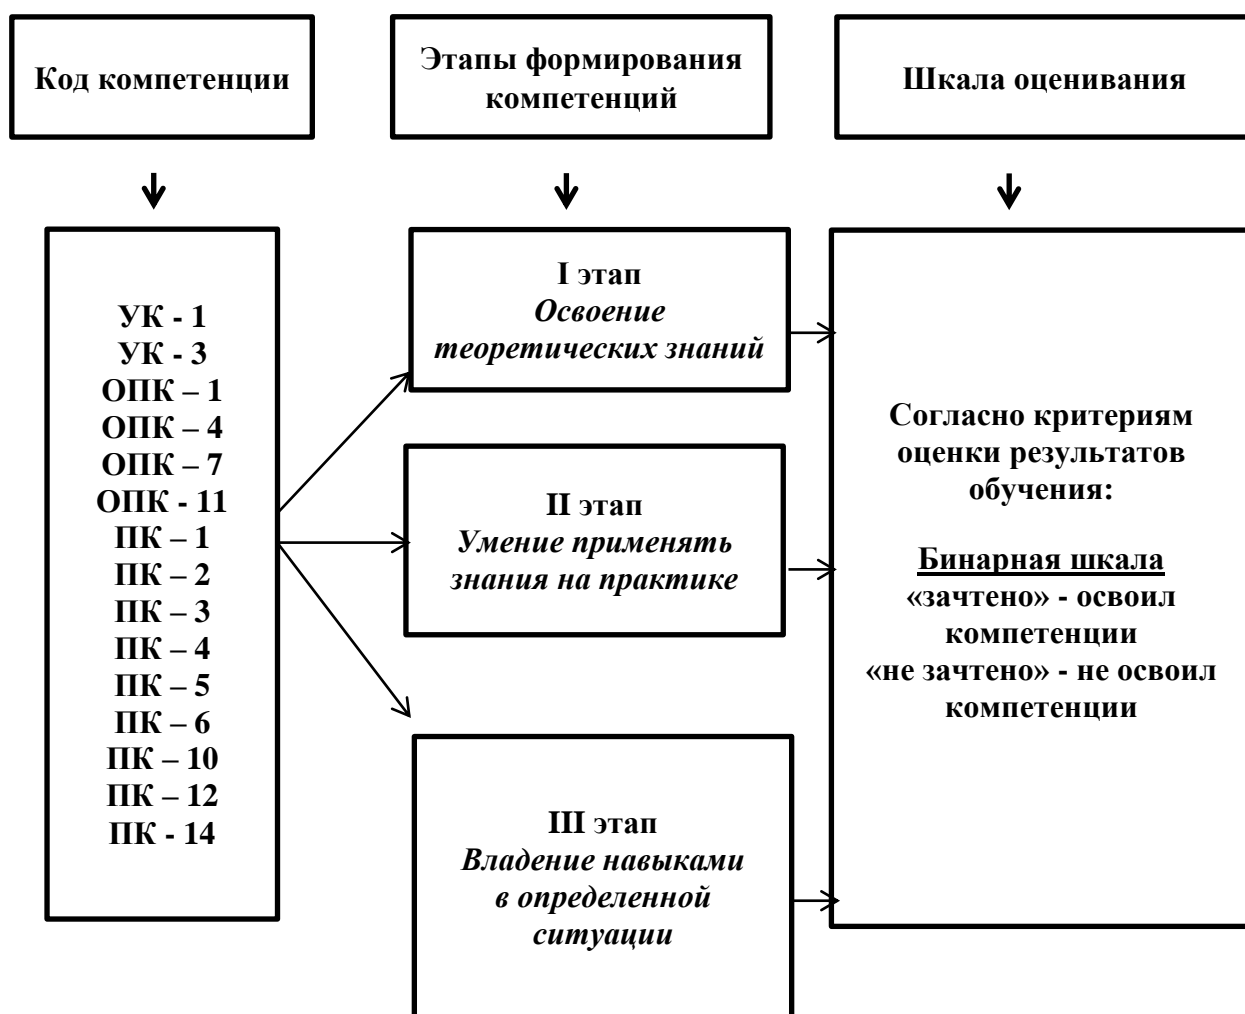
Код компетенции

Этапы формирования компетенций

Шкала оценивания

УК - 1
УК - 3
ОПК – 1
ОПК – 4
ОПК – 7
ОПК - 11
ПК – 1
ПК – 2
ПК – 3
ПК – 4
ПК – 5
ПК – 6
ПК – 10
ПК – 12
ПК - 14

I этап
*Освоение теоретических знаний*

II этап
*Умение применять знания на практике*

III этап
*Владение навыками в определенной ситуации*

Согласно критериям оценки результатов обучения:

Бинарная шкала
«зачтено» - освоил компетенции
«не зачтено» - не освоил компетенции